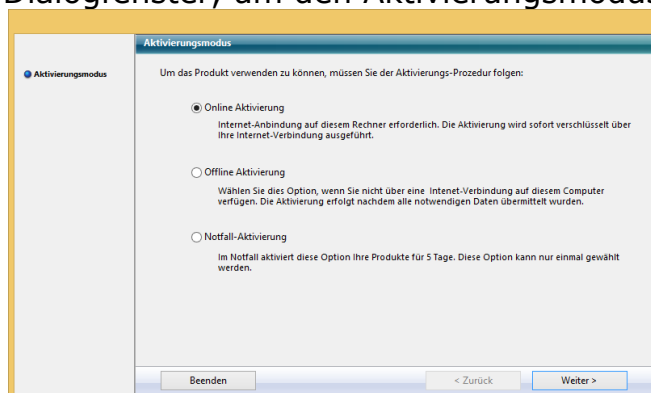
Dialogfenster, um den Aktivierungsmodu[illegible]

Aktivierungsmodus

Aktivierungsmodus

Um das Produkt verwenden zu können, müssen Sie der Aktivierungs-Prozedur folgen:

Online Aktivierung

Internet-Anbindung auf diesem Rechner erforderlich. Die Aktivierung wird sofort verschlüsselt über Ihre Internet-Verbindung ausgeführt.

Offline Aktivierung

Wählen Sie dies Option, wenn Sie nicht über eine Intenet-Verbindung auf diesem Computer verfügen. Die Aktivierung erfolgt nachdem alle notwendigen Daten übermittelt wurden.

Notfall-Aktivierung

Im Notfall aktiviert diese Option Ihre Produkte für 5 Tage. Diese Option kann nur einmal gewählt werden.

Beenden

< Zurück

Weiter >